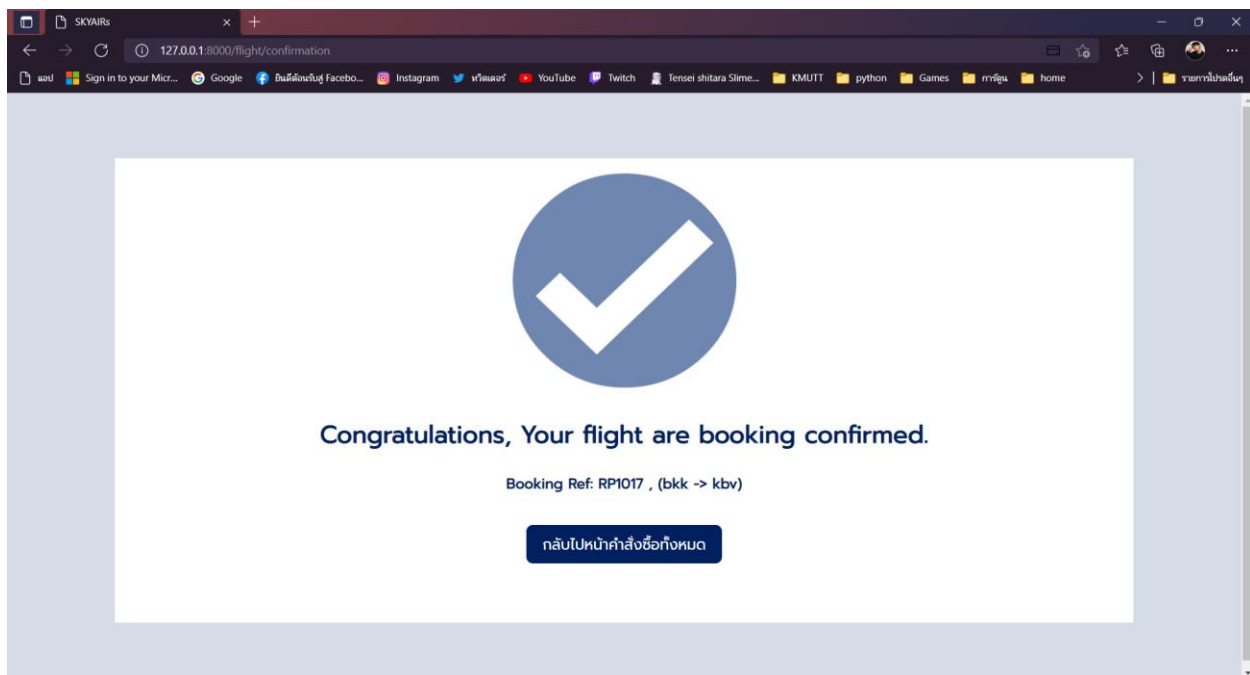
SKYAIRs
127.0.0.1:8000/flight/confirmation
แอป Sign in to your Micr... Google ยินดีต้อนรับสู่ Facebo... Instagram ทวิตเตอร์ YouTube Twitch Tensei shitara Slime... KMUTT python Games การ์ตูน home
รายการโปรดอื่นๆ

Congratulations, Your flight are booking confirmed.

Booking Ref: RP1017 , (bkk -> kbv)

กลับไปหน้าคำสั่งซื้อทั้งหมด